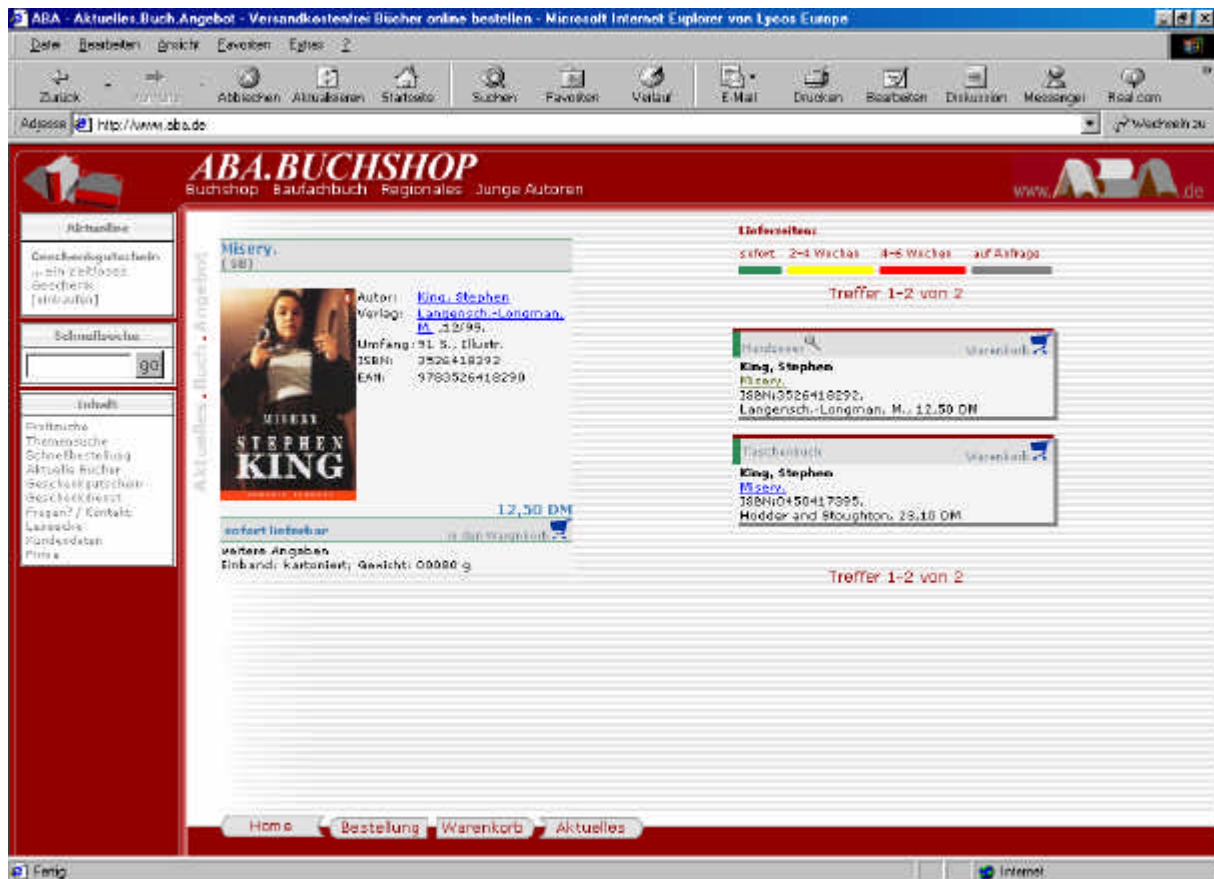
ABA - Aktuelles.Buch.Angebot - Versandkostenfrei Bücher online bestellen - Microsoft Internet Explorer von Lycos Europe

Datei Bearbeiten Ansicht Favoriten Extras ?

Zurück Vorwärts Abbrechen Aktualisieren Startseite Suchen Favoriten Verlauf E-Mail Drucken Bearbeiten Diskussion Messenger Real.com

Adresse http://www.aba.de

Wechseln zu

ABA.BUCHSHOP
Buchshop Baufachbuch Regionales Junge Autoren

www.ABA.de

Aktuelles
Geschenkgutschein ...ein zeitloses Geschenk [einkaufen]

Schnellsuche
go

Inhalt
Profisuche
Themensuche
Schnellbestellung
Aktuelle Bücher
Geschenkgutschein
Geschenkdienst
Fragen? / Kontakt
Lesecke
Kundendaten
Firma

Aktuelles.Buch.Angebot

Misery.
(SB)

MISERY
STEPHEN KING

Autor: King, Stephen
Verlag: Langensch.-Longman, M. ,12/99.
Umfang: 91 S., Illustr.
ISBN: 3526418292
EAN: 9783526418290

12,50 DM

sofort lieferbar
in den Warenkorb

weitere Angaben
Einband: kartoniert; Gewicht: 00080 g

Lieferzeiten:
sofort 2-4 Wochen 4-6 Wochen auf Anfrage

Treffer 1-2 von 2

Hardcover
Warenkorb
King, Stephen
Misery.
ISBN:3526418292,
Langensch.-Longman, M., 12.50 DM

Taschenbuch
Warenkorb
King, Stephen
Misery.
ISBN:0450417395,
Hodder and Stoughton, 23.18 DM

Treffer 1-2 von 2

Home Bestellung Warenkorb Aktuelles

Fertig
Internet